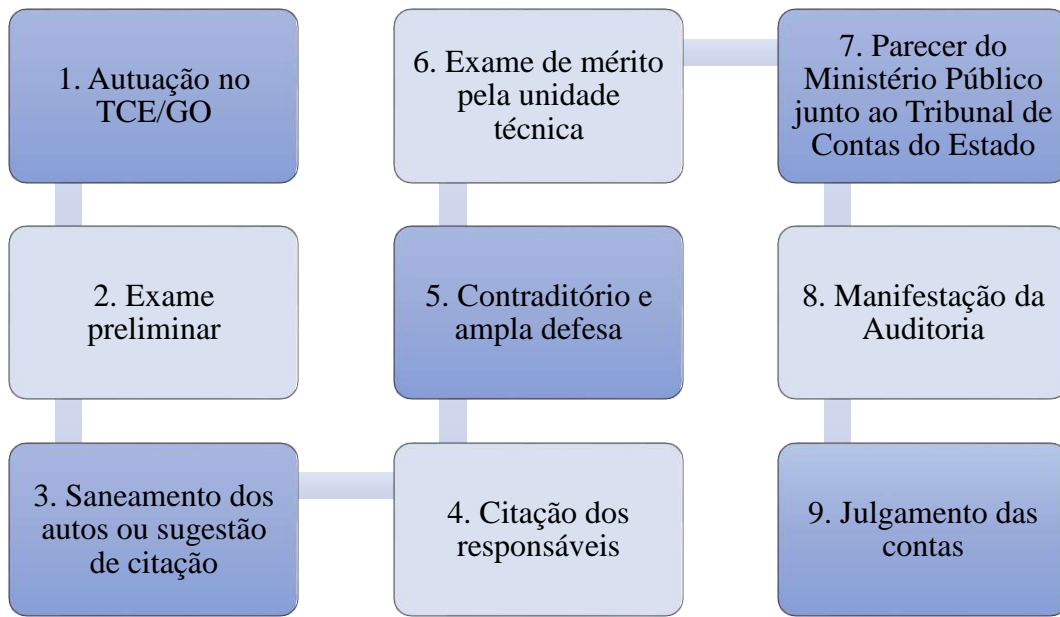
1. Autuação no TCE/GO

2. Exame preliminar

3. Saneamento dos autos ou sugestão de citação

4. Citação dos responsáveis

5. Contraditório e ampla defesa

6. Exame de mérito pela unidade técnica

7. Parecer do Ministério Público junto ao Tribunal de Contas do Estado

8. Manifestação da Auditoria

9. Julgamento das contas